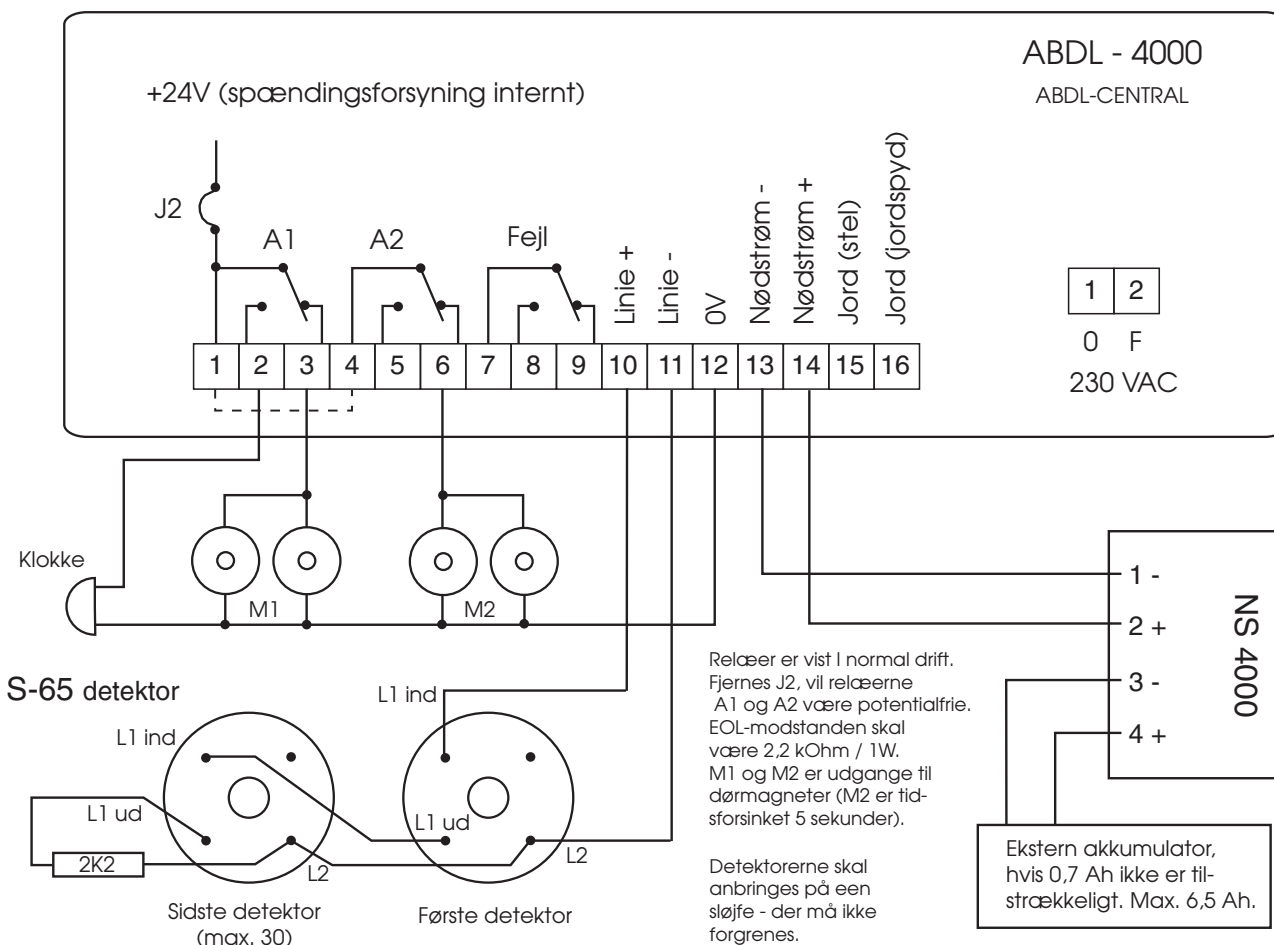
ABDL - 4000
ABDL-CENTRAL

+24V (spændingsforsyning internt)

J2

A1 A2 Fejl

Linie +
Linie -
0V
Nødstrøm -
Nødstrøm +
Jord (stel)
Jord (jordspyd)

| 1 | 2 | 3 | 4 | 5 | 6 | 7 | 8 | 9 | 10 | 11 | 12 | 13 | 14 | 15 | 16 |
|---|---|---|---|---|---|---|---|---|---|---|---|---|---|---|---|

| 1 | 2 |
|---|---|

0 F
230 VAC

Klokke

M1 M2

1 -
2 +
3 -
4 +

NS 4000

S-65 detektor

L1 ind
L1 ind
L1 ud
L1 ud
2K2
L2
L2

Sidste detektor (max. 30)

Første detektor

Relæer er vist I normal drift. Fjernes J2, vil relæerne A1 og A2 være potentialfrie. EOL-modstanden skal være 2,2 kOhm / 1W. M1 og M2 er udgange til dørmagneter (M2 er tidsforsinket 5 sekunder).

Detektorerne skal anbringes på een sløjfe - der må ikke forgrenes.

Ekstern akkumulator, hvis 0,7 Ah ikke er tilstrækkeligt. Max. 6,5 Ah.